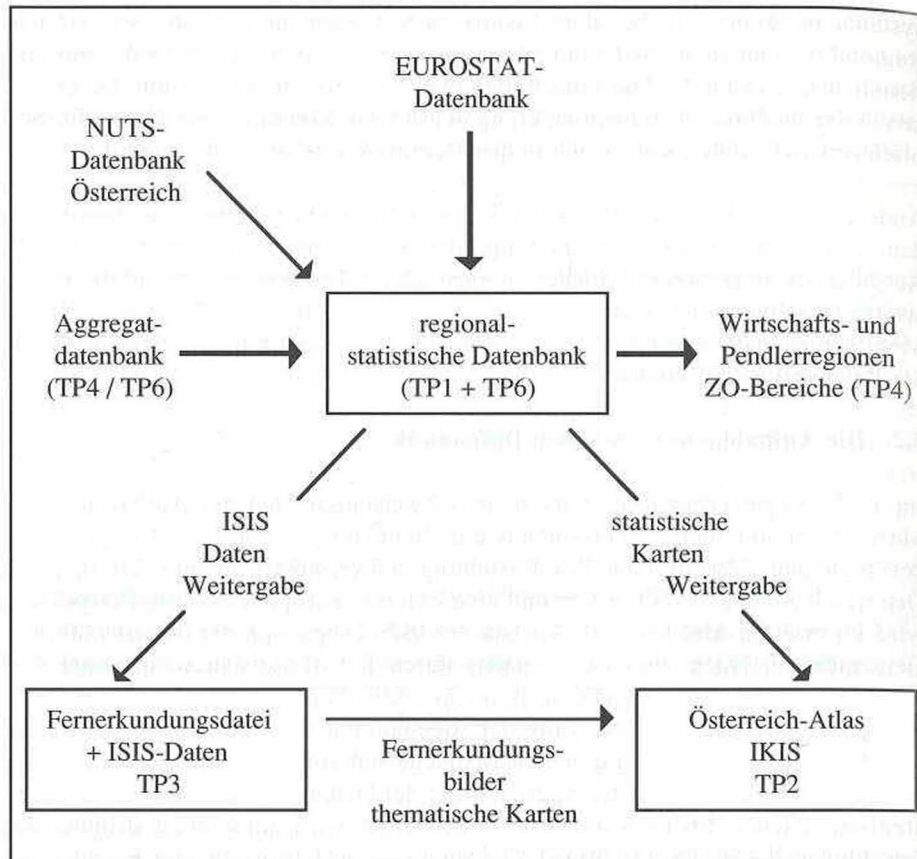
EUROSTAT-Datenbank

NUTS-Datenbank Österreich

Aggregatdatenbank (TP4 / TP6)

regionalstatistische Datenbank (TP1 + TP6)

Wirtschafts- und Pendlerregionen ZO-Bereiche (TP4)

ISIS Daten Weitergabe

statistische Karten Weitergabe

Fernerkundungsdatei + ISIS-Daten TP3

Fernerkundungsbilder thematische Karten

Österreich-Atlas IKIS TP2